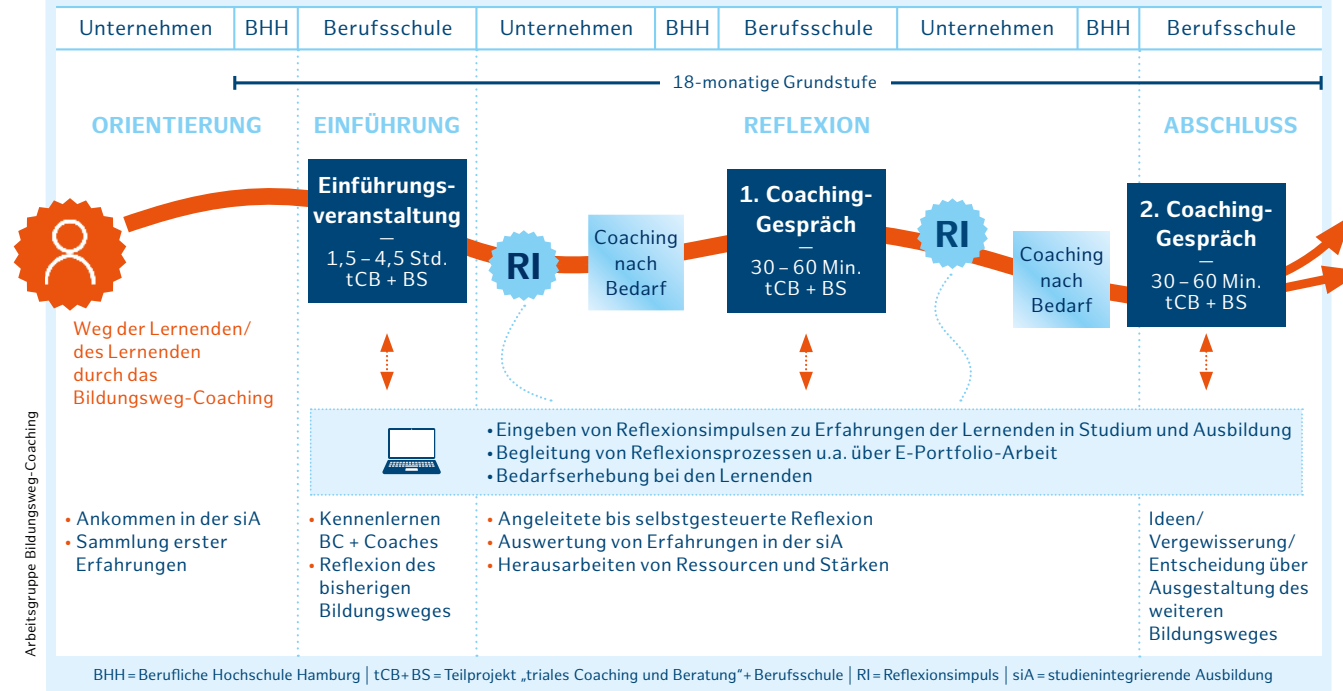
| Unternehmen | BHH | Berufsschule | Unternehmen | BHH | Berufsschule | Unternehmen | BHH | Berufsschule |
|---|---|---|---|---|---|---|---|---|

18-monatige Grundstufe

ORIENTIERUNG

EINFÜHRUNG

REFLEXION

ABSCHLUSS

Einführungsveranstaltung
—
1,5 – 4,5 Std.
tCB + BS

RI

Coaching nach Bedarf

1. Coaching-Gespräch
—
30 – 60 Min.
tCB + BS

RI

Coaching nach Bedarf

2. Coaching-Gespräch
—
30 – 60 Min.
tCB + BS

Weg der Lernenden/ des Lernenden durch das Bildungsweg-Coaching

• Eingeben von Reflexionsimpulsen zu Erfahrungen der Lernenden in Studium und Ausbildung
• Begleitung von Reflexionsprozessen u.a. über E-Portfolio-Arbeit
• Bedarfserhebung bei den Lernenden

• Ankommen in der siA
• Sammlung erster Erfahrungen

• Kennenlernen BC + Coaches
• Reflexion des bisherigen Bildungsweges

• Angeleitete bis selbstgesteuerte Reflexion
• Auswertung von Erfahrungen in der siA
• Herausarbeiten von Ressourcen und Stärken

Ideen/ Vergewisserung/ Entscheidung über Ausgestaltung des weiteren Bildungsweges

Arbeitsgruppe Bildungsweg-Coaching

BHH = Berufliche Hochschule Hamburg | tCB + BS = Teilprojekt „triales Coaching und Beratung“ + Berufsschule | RI = Reflexionsimpuls | siA = studienintegrierende Ausbildung